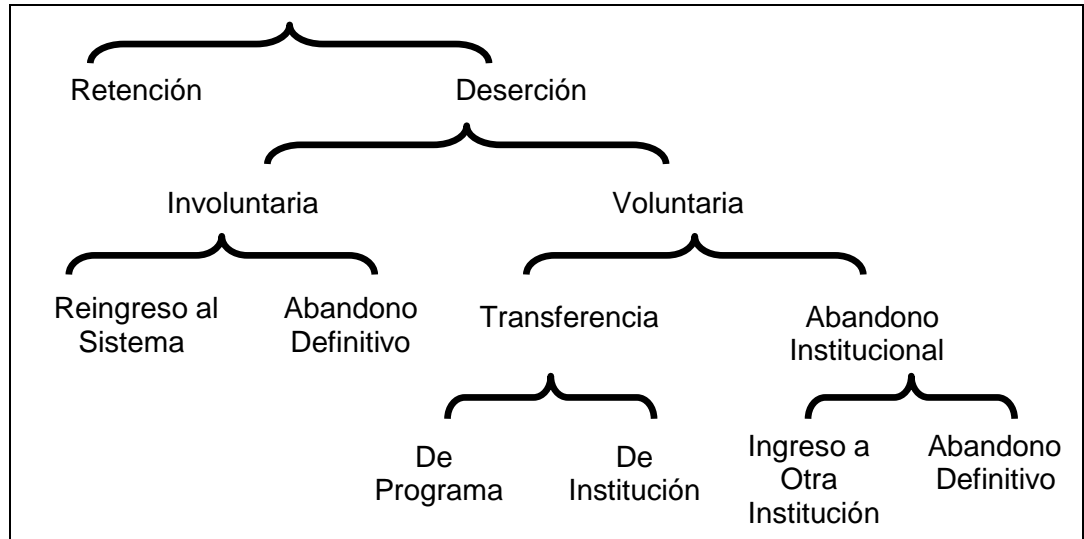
Retención

Deserción

Involuntaria

Voluntaria

Reingreso al Sistema

Abandono Definitivo

Transferencia

Abandono Institucional

De Programa

De Institución

Ingreso a Otra Institución

Abandono Definitivo